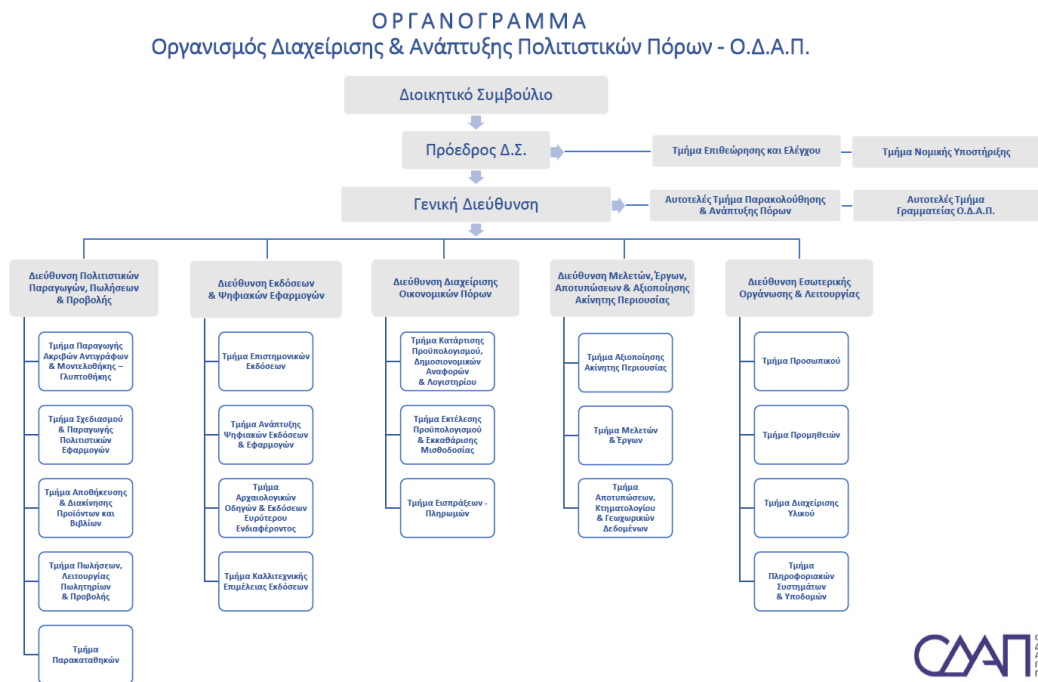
ΟΡΓΑΝΟΓΡΑΜΜΑ
Οργανισμός Διαχείρισης & Ανάπτυξης Πολιτιστικών Πόρων - Ο.Δ.Α.Π.

Διοικητικό Συμβούλιο

Πρόεδρος Δ.Σ.

Τμήμα Επιθεώρησης και Ελέγχου

Τμήμα Νομικής Υποστήριξης

Γενική Διεύθυνση

Αυτοτελές Τμήμα Παρακολούθησης & Ανάπτυξης Πόρων

Αυτοτελές Τμήμα Γραμματείας Ο.Δ.Α.Π.

Διεύθυνση Πολιτιστικών Παραγωγών, Πωλήσεων & Προβολής

Τμήμα Παραγωγής Ακριβών Αντιγράφων & Μοντελοθήκης – Γλυπτοθήκης

Τμήμα Σχεδιασμού & Παραγωγής Πολιτιστικών Εφαρμογών

Τμήμα Αποθήκευσης & Διακίνησης Προϊόντων και Βιβλίων

Τμήμα Πωλήσεων, Λειτουργίας Πωλητηρίων & Προβολής

Τμήμα Παρακαταθηκών

Διεύθυνση Εκδόσεων & Ψηφιακών Εφαρμογών

Τμήμα Επιστημονικών Εκδόσεων

Τμήμα Ανάπτυξης Ψηφιακών Εκδόσεων & Εφαρμογών

Τμήμα Αρχαιολογικών Οδηγών & Εκδόσεων Ευρύτερου Ενδιαφέροντος

Τμήμα Καλλιτεχνικής Επιμέλειας Εκδόσεων

Διεύθυνση Διαχείρισης Οικονομικών Πόρων

Τμήμα Κατάρτισης Προϋπολογισμού, Δημοσιονομικών Αναφορών & Λογιστηρίου

Τμήμα Εκτέλεσης Προϋπολογισμού & Εκκαθάρισης Μισθοδοσίας

Τμήμα Εισπράξεων - Πληρωμών

Διεύθυνση Μελετών, Έργων, Αποτυπώσεων & Αξιοποίησης Ακίνητης Περιουσίας

Τμήμα Αξιοποίησης Ακίνητης Περιουσίας

Τμήμα Μελετών & Έργων

Τμήμα Αποτυπώσεων, Κτηματολογίου & Γεωχωρικών Δεδομένων

Διεύθυνση Εσωτερικής Οργάνωσης & Λειτουργίας

Τμήμα Προσωπικού

Τμήμα Προμηθειών

Τμήμα Διαχείρισης Υλικού

Τμήμα Πληροφοριακών Συστημάτων & Υποδομών

ΟΔΑΠ